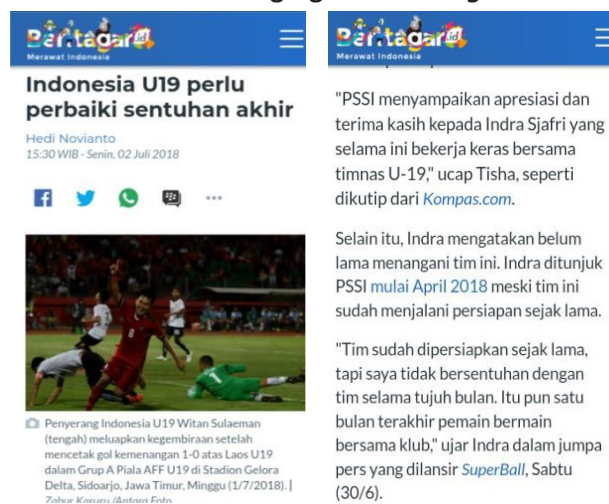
Beritagar.id
Merawat Indonesia

Indonesia U19 perlu perbaiki sentuhan akhir

Hedi Novianto
15:30 WIB - Senin, 02 Juli 2018

...

Penyerang Indonesia U19 Witan Sulaeman (tengah) meluapkan kegembiraan setelah mencetak gol kemenangan 1-0 atas Laos U19 dalam Grup A Piala AFF U19 di Stadion Gelora Delta, Sidoarjo, Jawa Timur, Minggu (1/7/2018). | Zabur Karuru /Antara Foto

Beritagar.id
Merawat Indonesia

"PSSI menyampaikan apresiasi dan terima kasih kepada Indra Sjafri yang selama ini bekerja keras bersama timnas U-19," ucap Tisha, seperti dikutip dari Kompas.com.

Selain itu, Indra mengatakan belum lama menangani tim ini. Indra ditunjuk PSSI mulai April 2018 meski tim ini sudah menjalani persiapan sejak lama.

"Tim sudah dipersiapkan sejak lama, tapi saya tidak bersentuhan dengan tim selama tujuh bulan. Itu pun satu bulan terakhir pemain bermain bersama klub," ujar Indra dalam jumpa pers yang dilansir SuperBall, Sabtu (30/6).